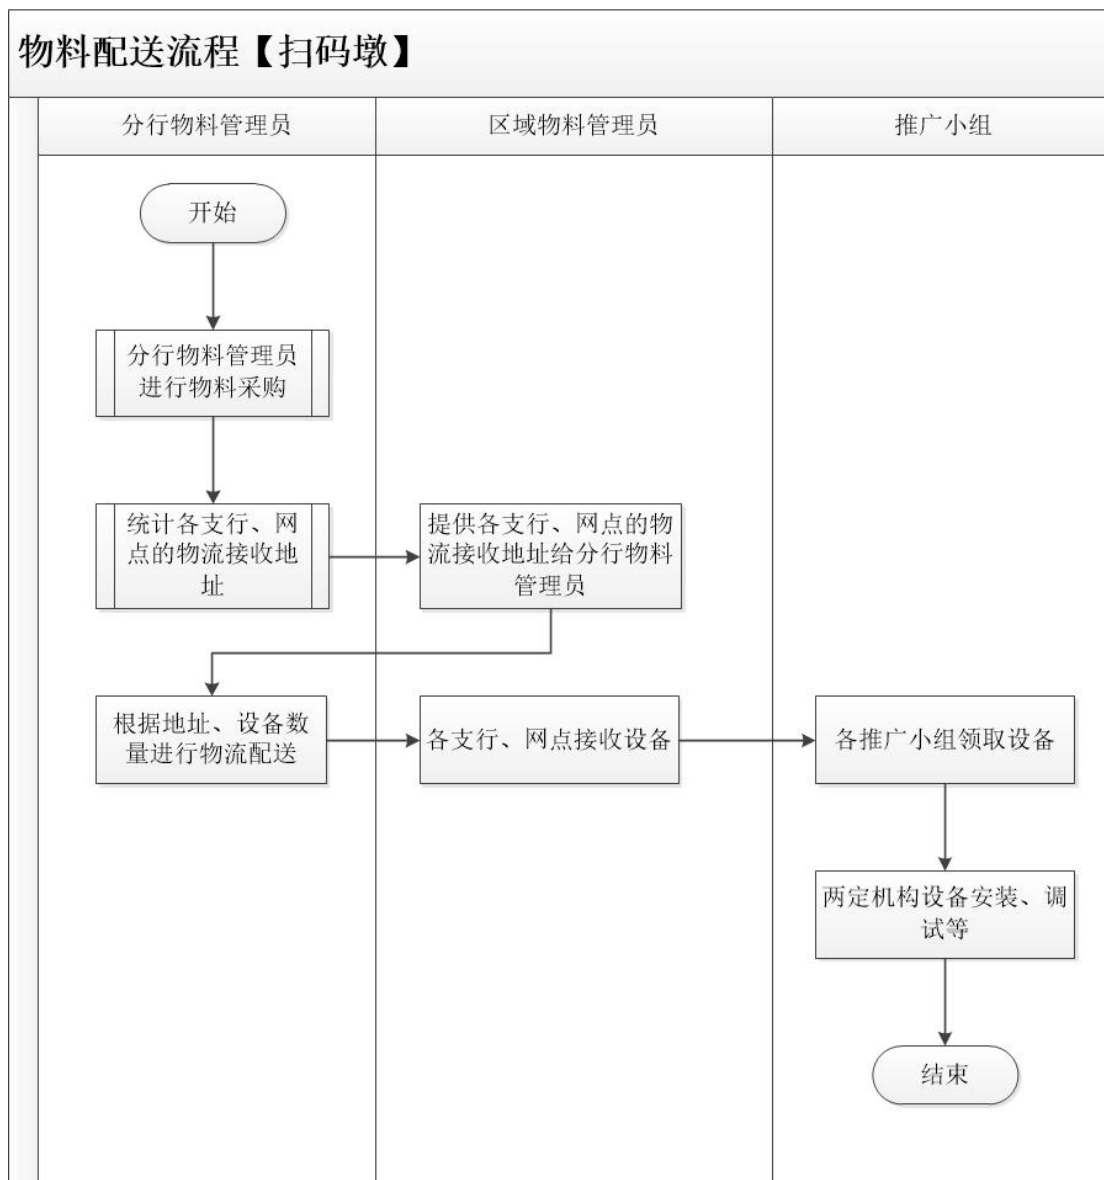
物料配送流程【扫码墩】

分行物料管理员

区域物料管理员

推广小组

开始

分行物料管理员进行物料采购

统计各支行、网点的物流接收地址

提供各支行、网点的物流接收地址给分行物料管理员

根据地址、设备数量进行物流配送

各支行、网点接收设备

各推广小组领取设备

两定机构设备安装、调试等

结束